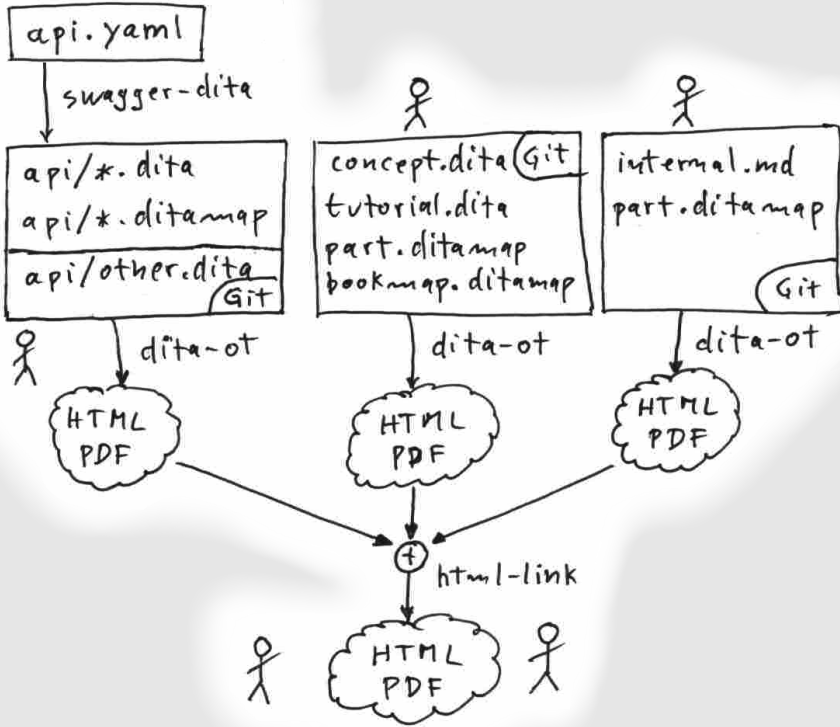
api.yaml

swagger-dita

api/*.dita
api/*.ditamap
api/other.dita
Git

concept.dita
Git
tutorial.dita
part.ditamap
bookmap.ditamap

internal.md
part.ditamap
Git

dita-ot

dita-ot

dita-ot

HTML
PDF

HTML
PDF

HTML
PDF

+
html-link

HTML
PDF